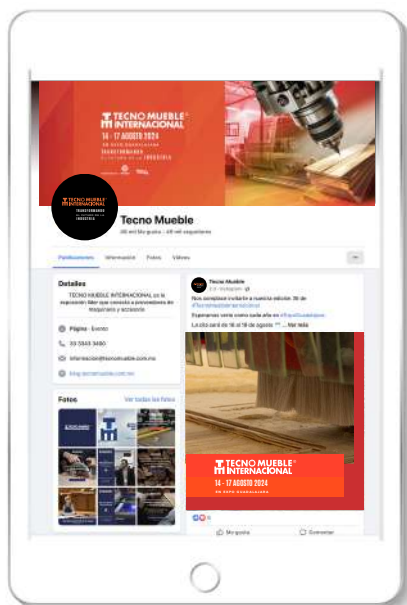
TECNO MUEBLE® INTERNACIONAL
14 - 17 AGOSTO 2024
TRANSFORMANDO EL FUTURO DE LA INDUSTRIA

TECNO MUEBLE INTERNACIONAL
TRANSFORMANDO

Tecno Mueble
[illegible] Me gusta · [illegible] seguidores

Publicaciones
Información
Fotos
Videos

Detalles
TECNO MUEBLE INTERNACIONAL es la exposición líder que convoca a proveedores de maquinaria y accesorios
Página · Evento
33 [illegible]
informacion@tecnomueble.com.mx
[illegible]

Fotos
Ver todas las fotos

Tecno Mueble
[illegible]
Nos complace invitarte a nuestra edición 36 de #Tecnomuebleinternacional
Esperamos verte como cada año en #ExpoGuadalajara
La cita será de 14 al 18 de Agosto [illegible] ... Ver más

TECNO MUEBLE® INTERNACIONAL
14 - 17 AGOSTO 2024
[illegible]

Me gusta
Comentar